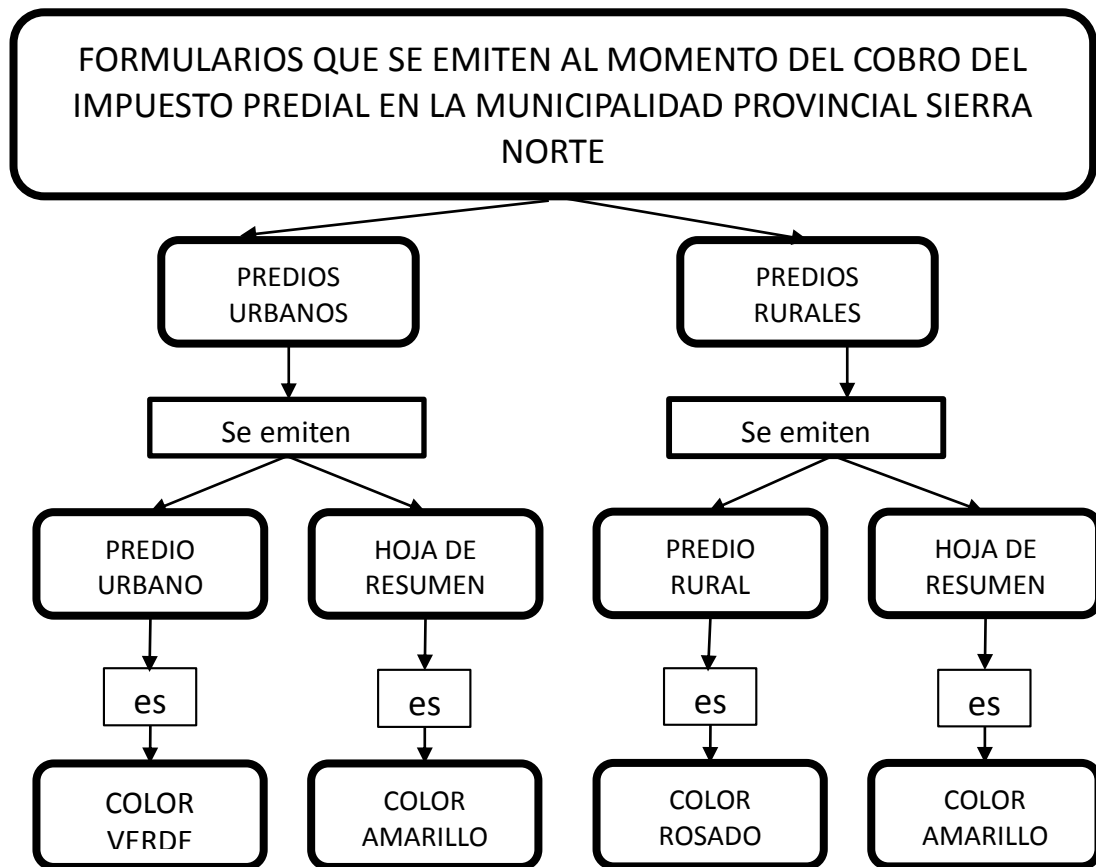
FORMULARIOS QUE SE EMITEN AL MOMENTO DEL COBRO DEL IMPUESTO PREDIAL EN LA MUNICIPALIDAD PROVINCIAL SIERRA NORTE

PREDIOS URBANOS

Se emiten

PREDIO URBANO

es

COLOR VERDE

HOJA DE RESUMEN

es

COLOR AMARILLO

PREDIOS RURALES

Se emiten

PREDIO RURAL

es

COLOR ROSADO

HOJA DE RESUMEN

es

COLOR AMARILLO